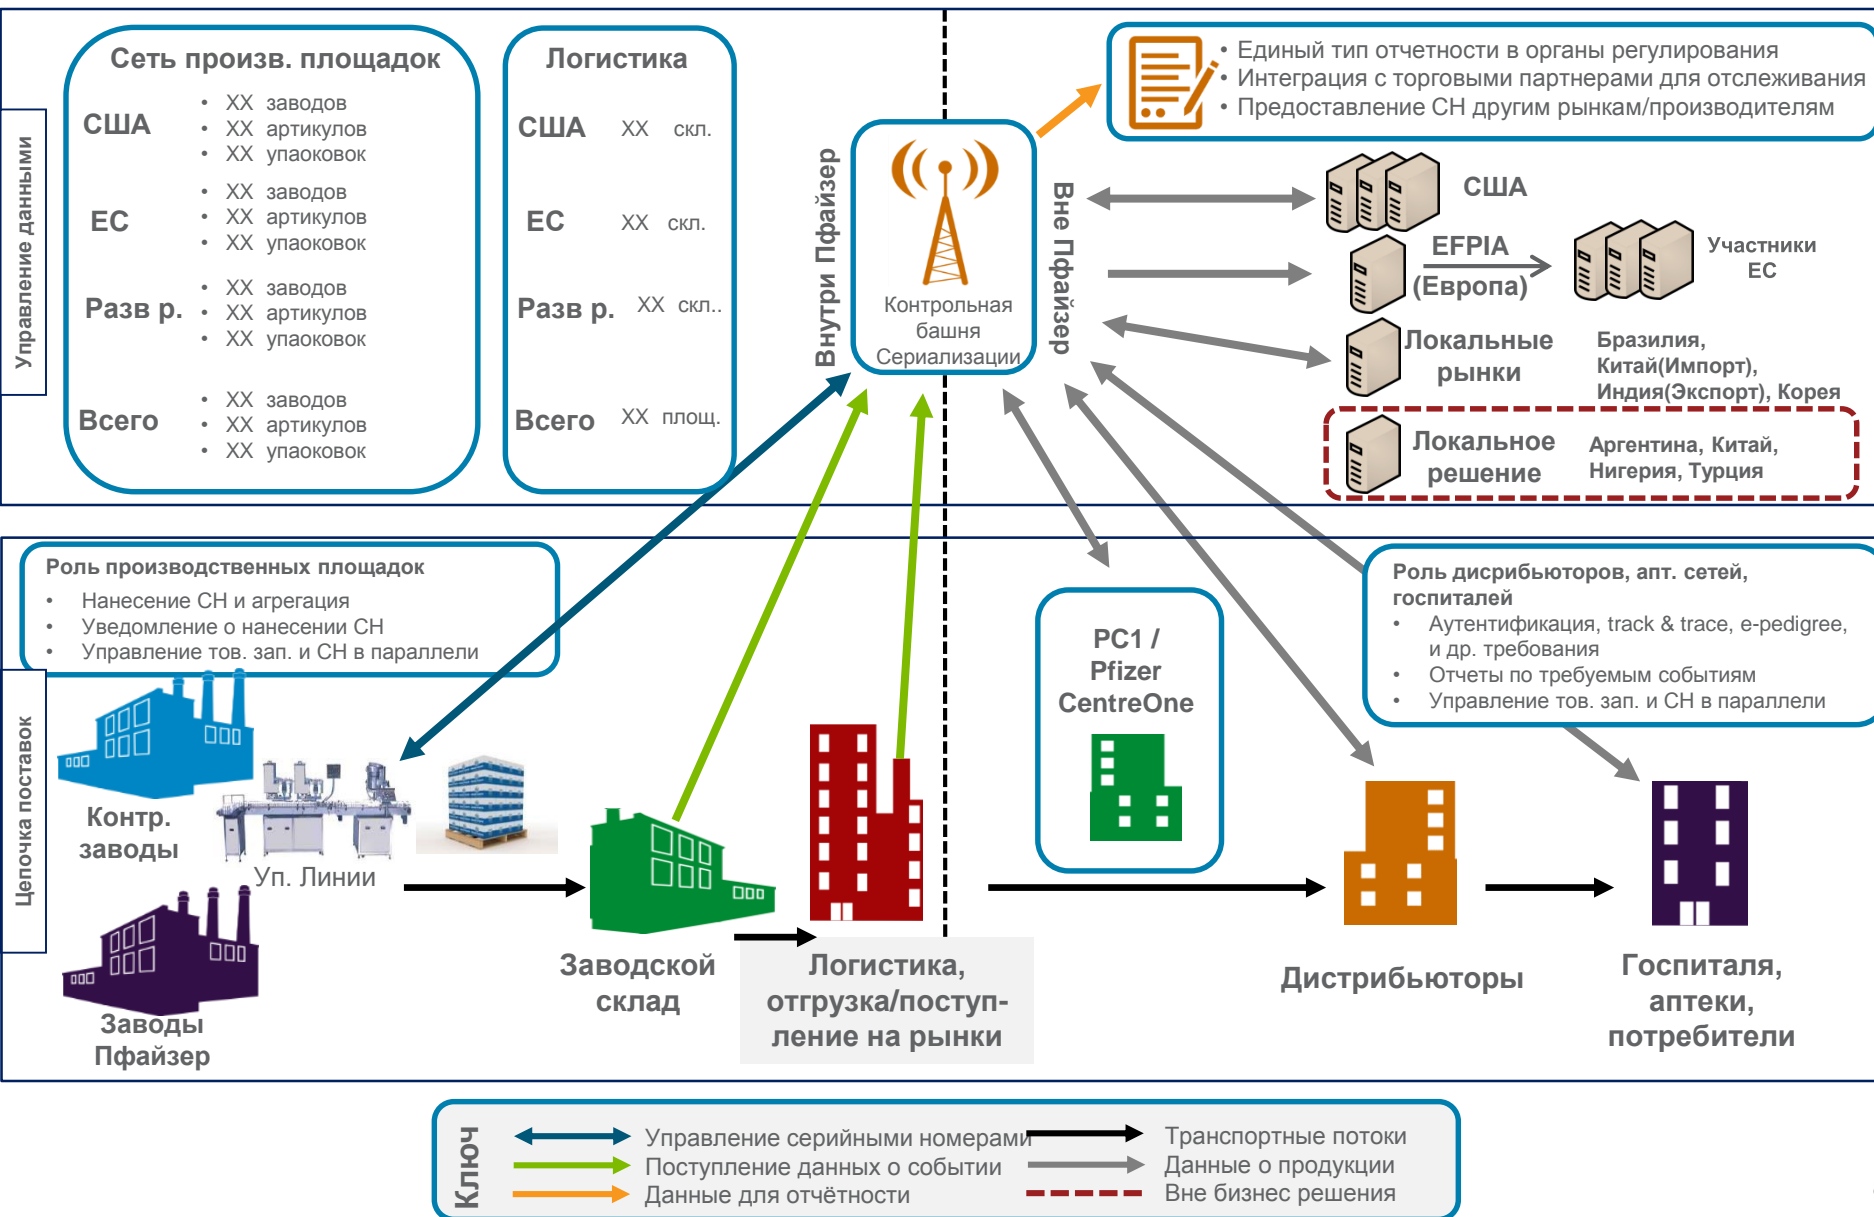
Управление данными

Сеть произв. площадок

США
• XX заводов
• XX артикулов
• XX упаоковок

ЕС
• XX заводов
• XX артикулов
• XX упаоковок

Разв р.
• XX заводов
• XX артикулов
• XX упаоковок

Всего
• XX заводов
• XX артикулов
• XX упаоковок

Логистика

США XX скл.

ЕС XX скл.

Разв р. XX скл..

Всего XX площ.

Внутри Пфайзер

Контрольная башня Сериализации

Вне Пфайзер

• Единый тип отчетности в органы регулирования
• Интеграция с торговыми партнерами для отслеживания
• Предоставление СН другим рынкам/производителям

США

EFPIA (Европа)

Участники ЕС

Локальные рынки

Бразилия, Китай(Импорт), Индия(Экспорт), Корея

Локальное решение

Аргентина, Китай, Нигерия, Турция

Цепочка поставок

Роль производственных площадок
• Нанесение СН и агрегация
• Уведомление о нанесении СН
• Управление тов. зап. и СН в параллели

Контр. заводы

Уп. Линии

Заводы Пфайзер

Заводской склад

Логистика, отгрузка/поступление на рынки

PC1 / Pfizer CentreOne

Роль дисрибьюторов, апт. сетей, госпиталей
• Аутентификация, track & trace, e-pedigree, и др. требования
• Отчеты по требуемым событиям
• Управление тов. зап. и СН в параллели

Дистрибьюторы

Госпиталя, аптеки, потребители

Ключ
Управление серийными номерами
Поступление данных о событии
Данные для отчётности
Транспортные потоки
Данные о продукции
Вне бизнес решения